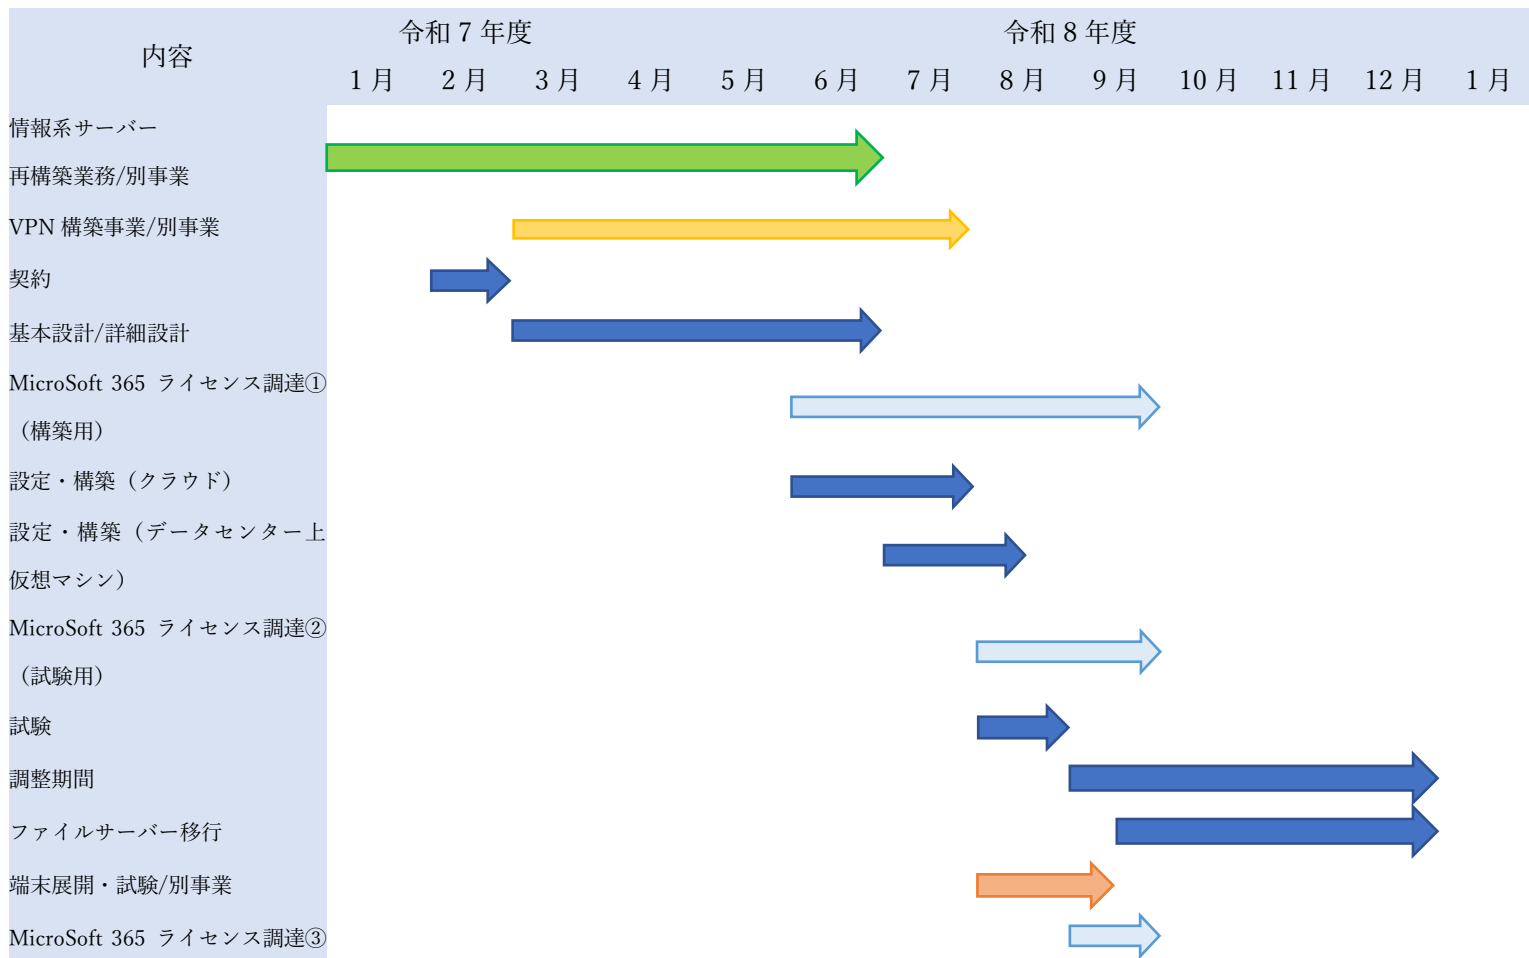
| 内容 | 令和７年度 1月 | 2月 | 3月 | 令和８年度 4月 | 5月 | 6月 | 7月 | 8月 | 9月 | 10月 | 11月 | 12月 | 1月 |
|---|---|---|---|---|---|---|---|---|---|---|---|---|---|
| 情報系サーバー再構築業務/別事業 | | | | | | | | | | | | | |
| VPN 構築事業/別事業 | | | | | | | | | | | | | |
| 契約 | | | | | | | | | | | | | |
| 基本設計/詳細設計 | | | | | | | | | | | | | |
| MicroSoft 365 ライセンス調達①（構築用） | | | | | | | | | | | | | |
| 設定・構築（クラウド） | | | | | | | | | | | | | |
| 設定・構築（データセンター上仮想マシン） | | | | | | | | | | | | | |
| MicroSoft 365 ライセンス調達②（試験用） | | | | | | | | | | | | | |
| 試験 | | | | | | | | | | | | | |
| 調整期間 | | | | | | | | | | | | | |
| ファイルサーバー移行 | | | | | | | | | | | | | |
| 端末展開・試験/別事業 | | | | | | | | | | | | | |
| MicroSoft 365 ライセンス調達③ | | | | | | | | | | | | | |